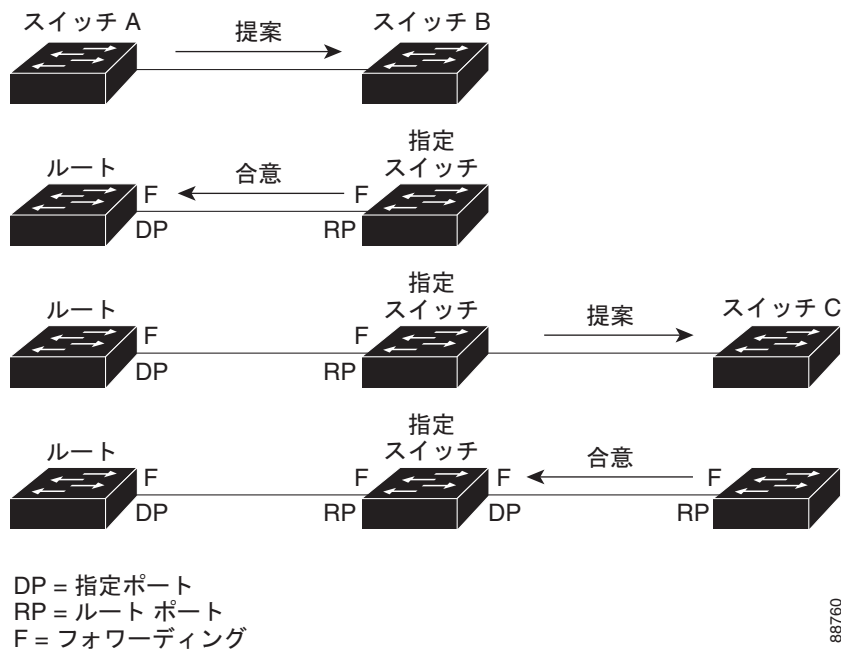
スイッチ A
提案
スイッチ B

ルート
合意
指定
スイッチ
F
F
DP
RP

ルート
指定
スイッチ
提案
スイッチ C
F
F
DP
RP

ルート
指定
スイッチ
合意
F
F
F
F
DP
RP
DP
RP

DP = 指定ポート
RP = ルート ポート
F = フォワーディング

88760